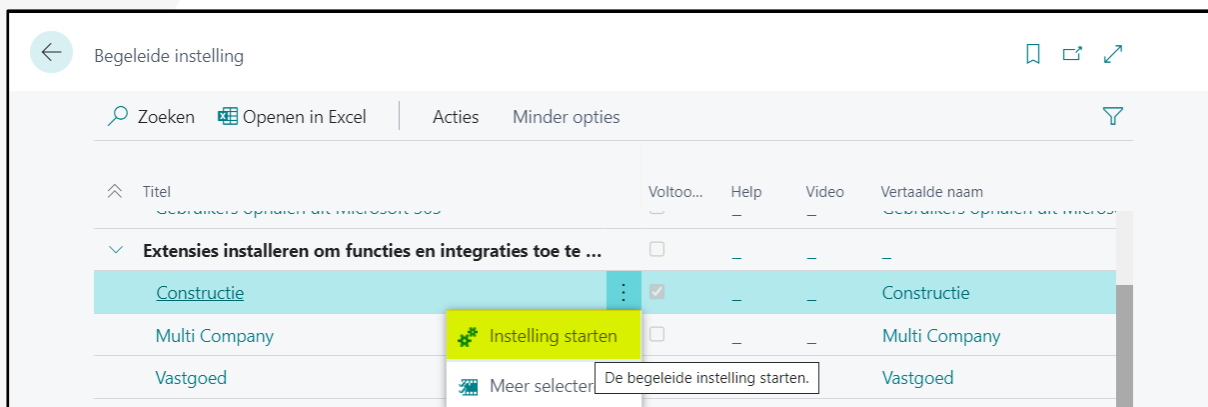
Begeleide instelling

Zoeken Openen in Excel Acties Minder opties

| Titel | Voltoo... | Help | Video | Vertaalde naam |
|---|---|---|---|---|
| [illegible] | | | | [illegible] |
| **Extensies installeren om functies en integraties toe te ...** | | _ | _ | _ |
| Constructie | | _ | _ | Constructie |
| Multi Company | | _ | _ | Multi Company |
| Vastgoed | | | | Vastgoed |

Instelling starten

Meer selecter

De begeleide instelling starten.